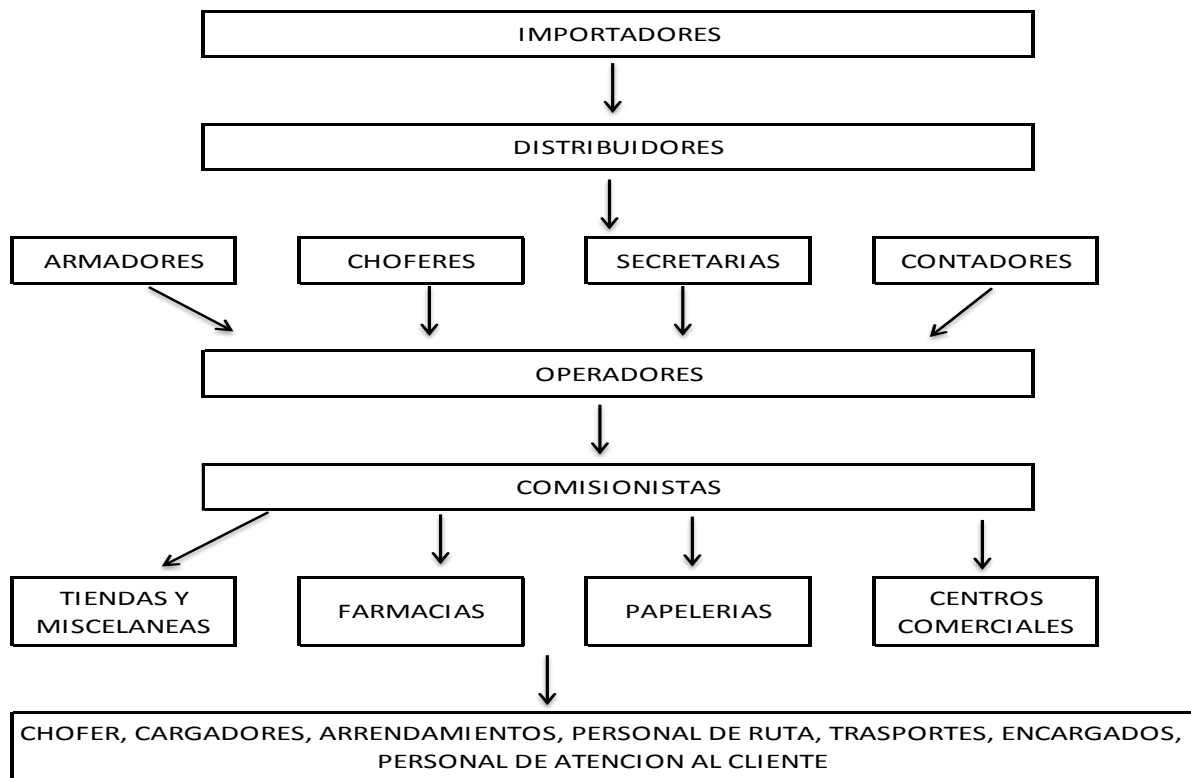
IMPORTADORES

DISTRIBUIDORES

ARMADORES

CHOFERES

SECRETARIAS

CONTADORES

OPERADORES

COMISIONISTAS

TIENDAS Y MISCELANEAS

FARMACIAS

PAPELERIAS

CENTROS COMERCIALES

CHOFER, CARGADORES, ARRENDAMIENTOS, PERSONAL DE RUTA, TRASPORTES, ENCARGADOS, PERSONAL DE ATENCION AL CLIENTE